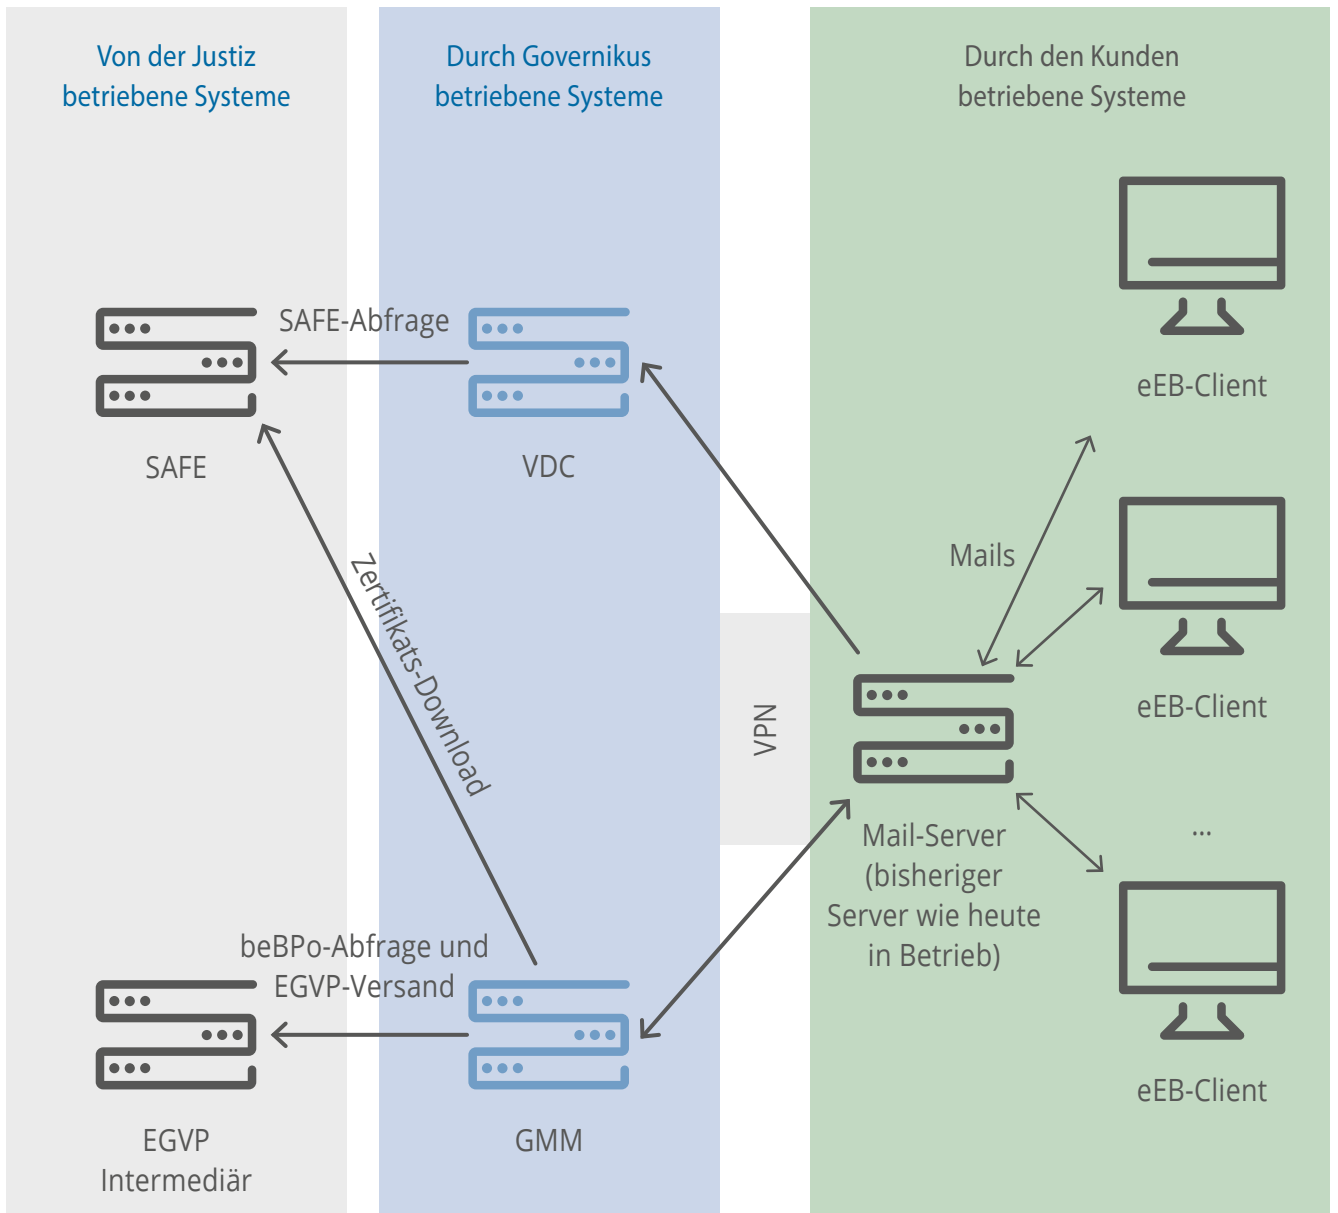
Von der Justiz betriebene Systeme

Durch Governikus betriebene Systeme

Durch den Kunden betriebene Systeme

SAFE-Abfrage

SAFE

VDC

eEB-Client

Zertifikats-Download

Mails

eEB-Client

VPN

Mail-Server (bisheriger Server wie heute in Betrieb)

...

beBPo-Abfrage und EGVP-Versand

eEB-Client

EGVP Intermediär

GMM